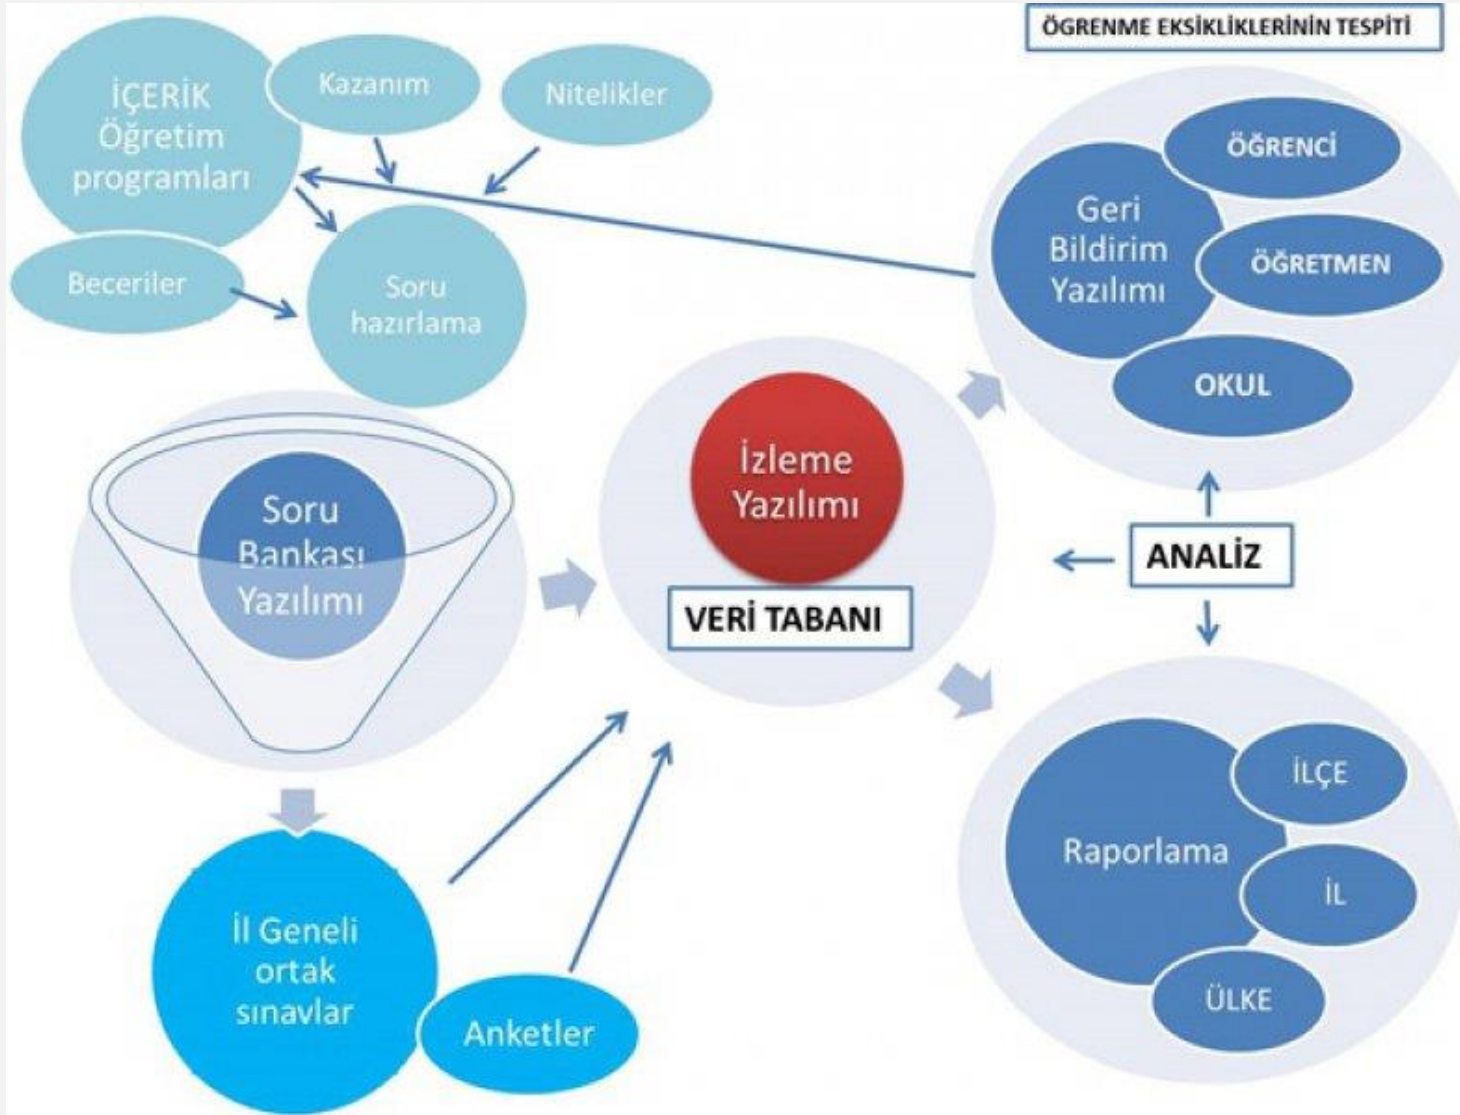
İÇERİK Öğretim programları

Kazanım

Nitelikler

Beceriler

Soru hazırlama

ÖGRENME EKSİKLİKLERİNİN TESPİTİ

Geri Bildirim Yazılımı

ÖĞRENCİ

ÖĞRETMEN

OKUL

Soru Bankası Yazılımı

İzleme Yazılımı

VERİ TABANI

ANALİZ

Raporlama

İLÇE

İL

ÜLKE

İl Geneli ortak sınavlar

Anketler